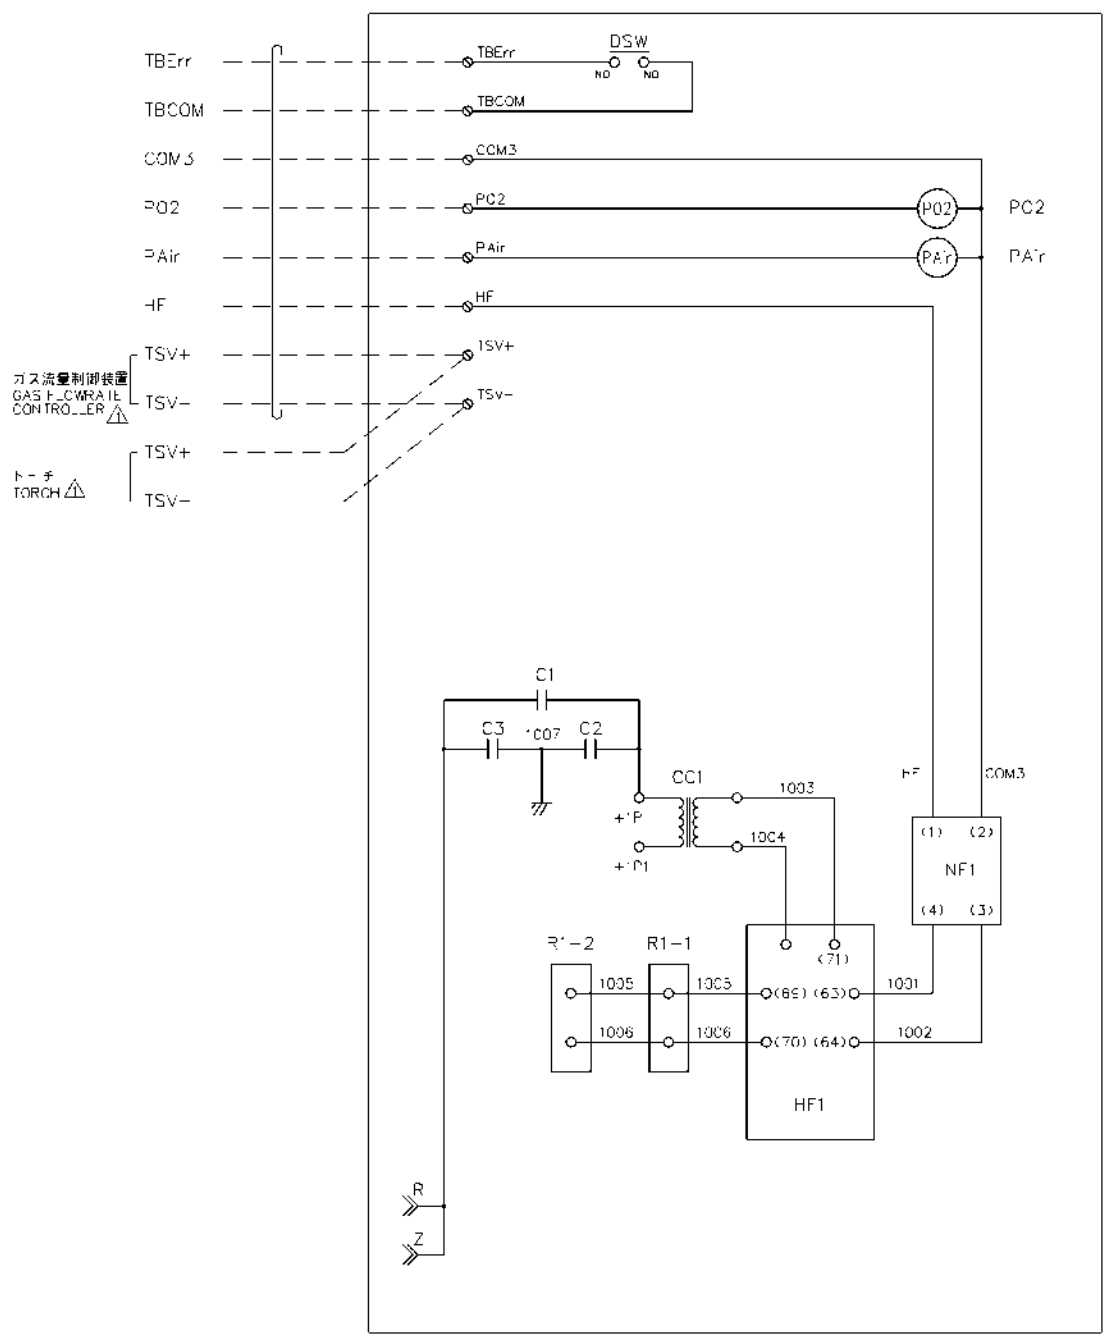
TBErr
TBCOM
COM3
PO2
PAir
HF
TSV+
TSV−
ガス流量制御装置
GAS FLOWRATE
CONTROLLER ⚠
TSV+
TSV−
トーチ
TORCH ⚠

TBErr
DSW
NO NO
TBCOM
COM3
PO2
PAir
HF
TSV+
TSV−

PO2 PO2
PAir PAir

C1
C3 1007 C2
CC1
+P
+P1
1003
1004
HF COM3
(1) (2)
NF1
(4) (3)
R1−2
R1−1
(71)
1005 1005 (69) (63) 1001
1006 1006 (70) (64) 1002
HF1
R
Z